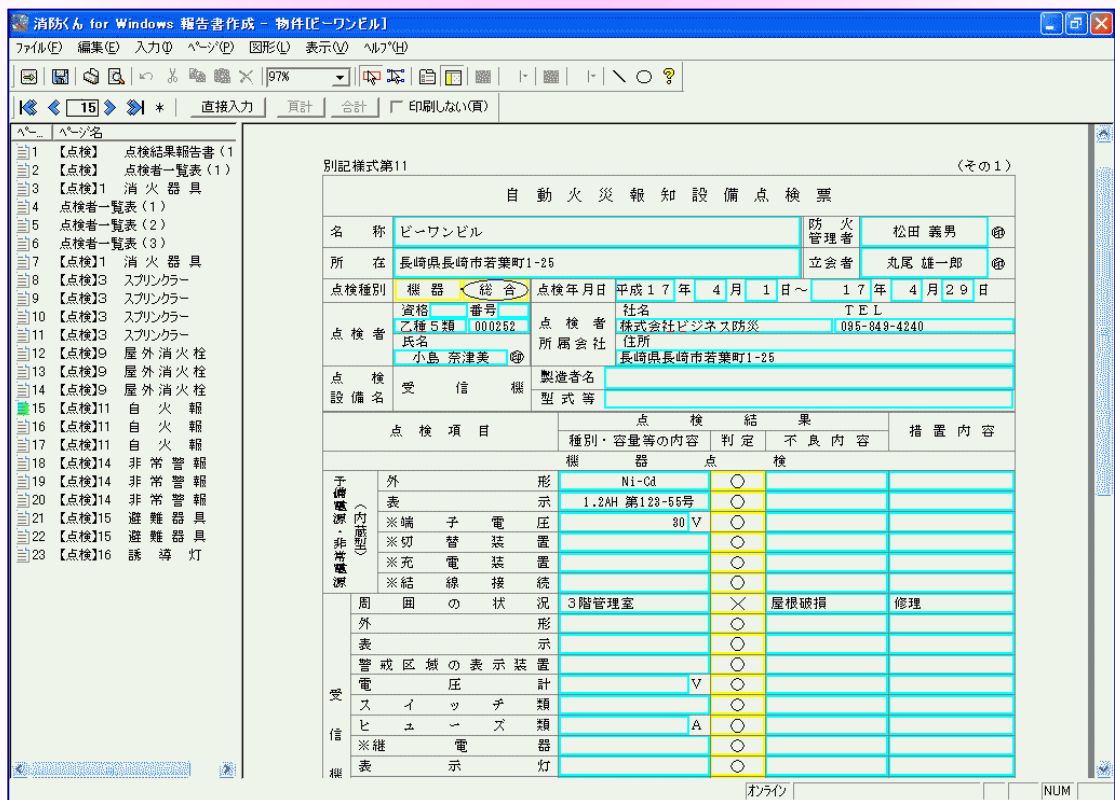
消防くん for Windows 報告書作成 - 物件[ビーワンビル]

ファイル(F) 編集(E) 入力(I) ページ(P) 図形(L) 表示(V) ヘルプ(H)

97%

15 直接入力 頁計 合計 印刷しない(頁)

ペー... ページ名
1 【点検】 点検結果報告書（1
2 【点検】 点検者一覧表（1）
3 【点検】1 消 火 器 具
4 点検者一覧表（1）
5 点検者一覧表（2）
6 点検者一覧表（3）
7 【点検】1 消 火 器 具
8 【点検】3 スプリンクラー
9 【点検】3 スプリンクラー
10 【点検】3 スプリンクラー
11 【点検】3 スプリンクラー
12 【点検】9 屋 外 消 火 栓
13 【点検】9 屋 外 消 火 栓
14 【点検】9 屋 外 消 火 栓
15 【点検】11 自 火 報
16 【点検】11 自 火 報
17 【点検】11 自 火 報
18 【点検】14 非 常 警 報
19 【点検】14 非 常 警 報
20 【点検】14 非 常 警 報
21 【点検】15 避 難 器 具
22 【点検】15 避 難 器 具
23 【点検】16 誘 導 灯

別記様式第11 （その1）

自 動 火 災 報 知 設 備 点 検 票

| 名 称 | ビーワンビル | 防火管理者 | 松田 義男 ㊞ |
|---|---|---|---|
| 所 在 | 長崎県長崎市若葉町1-25 | 立会者 | 丸尾 雄一郎 ㊞ |

点検種別 機 器 総 合 点検年月日 平成１７年 ４月 １日～ １７年 ４月２９日

点 検 者 資格 番号 乙種５類 000252 氏名 小島 奈津美 ㊞ 点 検 者 所属会社 社名 株式会社ビジネス防災 TEL 095-849-4240 住所 長崎県長崎市若葉町1-25

点 検 設備名 受 信 機 製造者名 型式等

| 点 検 項 目 | | 種別・容量等の内容 | 判定 | 不 良 内 容 | 措 置 内 容 |
|---|---|---|---|---|---|
| | 機 器 点 検 | | | | |
| 予備電源・非常電源（内蔵型） | 外 形 | Ni-Cd | ○ | | |
| | 表 示 | 1.2AH 第123-55号 | ○ | | |
| | ※端 子 電 圧 | 30 V | ○ | | |
| | ※切 替 装 置 | | ○ | | |
| | ※充 電 装 置 | | ○ | | |
| | ※結 線 接 続 | | ○ | | |
| 受信機 | 周 囲 の 状 況 | 3階管理室 | × | 屋根破損 | 修理 |
| | 外 形 | | ○ | | |
| | 表 示 | | ○ | | |
| | 警 戒 区 域 の 表 示 装 置 | | ○ | | |
| | 電 圧 計 | V | ○ | | |
| | ス イ ッ チ 類 | | ○ | | |
| | ヒ ュ ー ズ 類 | A | ○ | | |
| | ※継 電 器 | | ○ | | |
| | 表 示 灯 | | ○ | | |

オンライン NUM